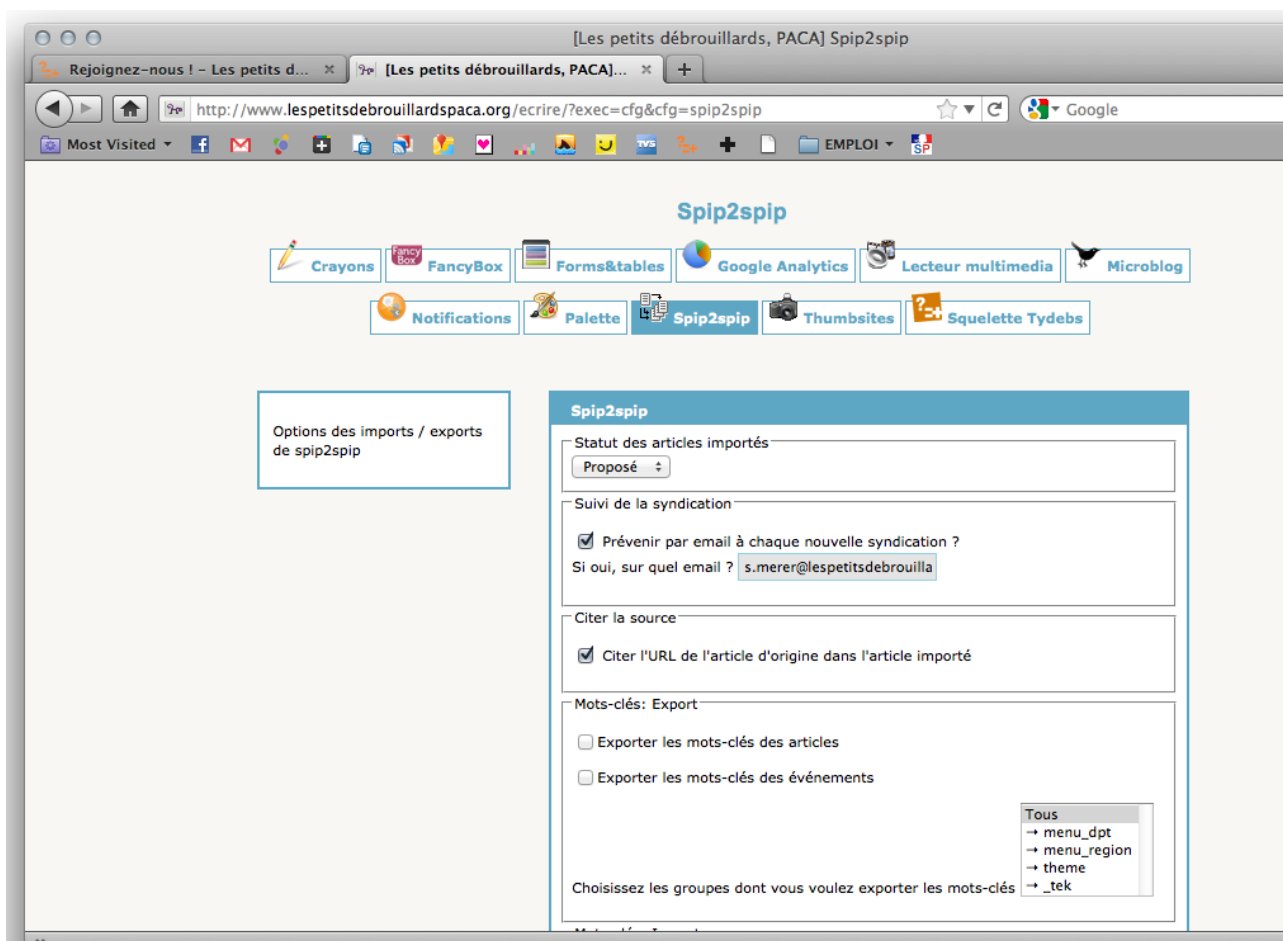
[Les petits débrouillards, PACA] Spip2spip

Rejoignez-nous ! - Les petits d... ×
[Les petits débrouillards, PACA]... ×
+

http://www.lespetitsdebrouillardspaca.org/ecrire/?exec=cfg&cfg=spip2spip
Google

Most Visited
EMPLOI

Spip2spip

Crayons
FancyBox
Forms&tables
Google Analytics
Lecteur multimedia
Microblog
Notifications
Palette
Spip2spip
Thumbsites
Squelette Tydebs

Options des imports / exports de spip2spip

Spip2spip

Statut des articles importés
Proposé

Suivi de la syndication
Prévenir par email à chaque nouvelle syndication ?
Si oui, sur quel email ? s.merer@lespetitsdebrouilla

Citer la source
Citer l'URL de l'article d'origine dans l'article importé

Mots-clés: Export
Exporter les mots-clés des articles
Exporter les mots-clés des événements

Choisissez les groupes dont vous voulez exporter les mots-clés
Tous
→ menu_dpt
→ menu_region
→ theme
→ _tek

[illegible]